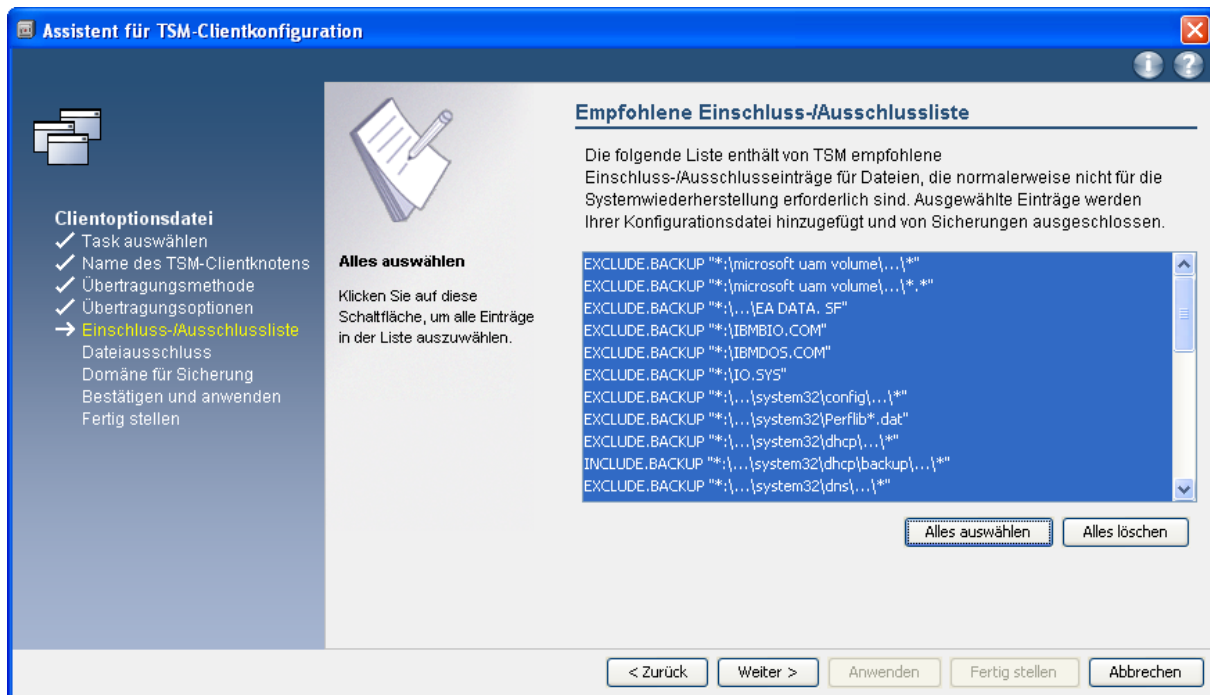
Assistent für TSM-Clientkonfiguration

Clientoptionsdatei
✓ Task auswählen
✓ Name des TSM-Clientknotens
✓ Übertragungsmethode
✓ Übertragungsoptionen
→ Einschluss-/Ausschlussliste
Dateiausschluss
Domäne für Sicherung
Bestätigen und anwenden
Fertig stellen

Alles auswählen

Klicken Sie auf diese Schaltfläche, um alle Einträge in der Liste auszuwählen.

Empfohlene Einschluss-/Ausschlussliste

Die folgende Liste enthält von TSM empfohlene Einschluss-/Ausschlusseinträge für Dateien, die normalerweise nicht für die Systemwiederherstellung erforderlich sind. Ausgewählte Einträge werden Ihrer Konfigurationsdatei hinzugefügt und von Sicherungen ausgeschlossen.

EXCLUDE.BACKUP "*:\microsoft uam volume\...\*"
EXCLUDE.BACKUP "*:\microsoft uam volume\...\*.*"
EXCLUDE.BACKUP "*:\...\EA DATA. SF"
EXCLUDE.BACKUP "*:\IBMBIO.COM"
EXCLUDE.BACKUP "*:\IBMDOS.COM"
EXCLUDE.BACKUP "*:\IO.SYS"
EXCLUDE.BACKUP "*:\...\system32\config\...\*"
EXCLUDE.BACKUP "*:\...\system32\Perflib*.dat"
EXCLUDE.BACKUP "*:\...\system32\dhcp\...\*"
INCLUDE.BACKUP "*:\...\system32\dhcp\backup\...\*"
EXCLUDE.BACKUP "*:\...\system32\dns\...\*"

Alles auswählen Alles löschen

< Zurück Weiter > Anwenden Fertig stellen Abbrechen